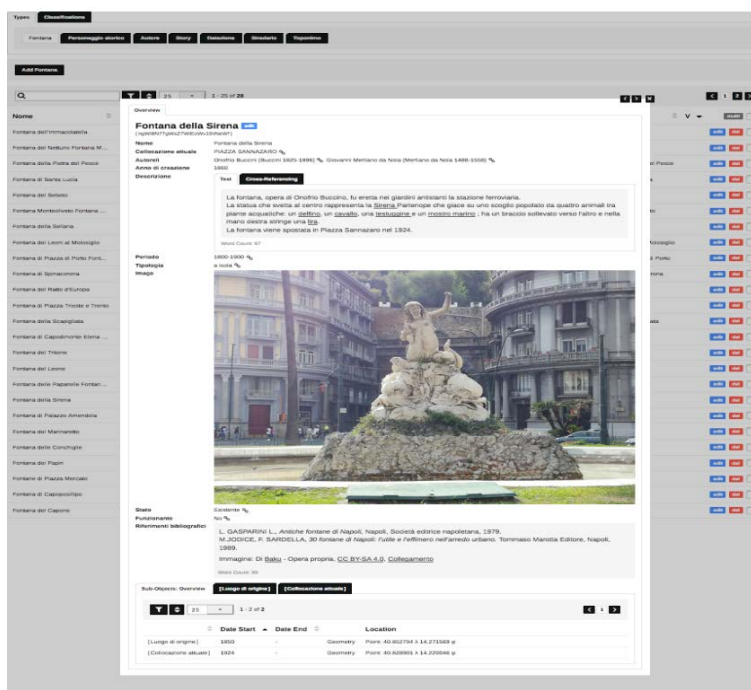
Types Classifications

Fontana Personaggio storico Autore Story Datazione Stradario Toponimo

Add Fontana

25 1 - 25 of 28

Nome

Fontana dell'Immacolatella
Fontana del Nettuno Fontana M...
Fontana della Pietra del Pesce
Fontana di Santa Lucia
Fontana del Sebeto
Fontana Monteoliveto Fontana ...
Fontana della Sellaria
Fontana dei Leoni al Molosiglio
Fontana di Piazza di Porto Font...
Fontana di Spinacorona
Fontana del Ratto d'Europa
Fontana di Piazza Trieste e Trento
Fontana della Scapigliata
Fontana di Capodimonte Elena ...
Fontana del Tritone
Fontana del Leone
Fontana delle Paparelle Fontan...
Fontana della Sirena
Fontana di Palazzo Amendola
Fontana del Marinariello
Fontana delle Conchiglie
Fontana del Papin
Fontana di Piazza Mercato
Fontana di Capodipesco
Fontana del Carciofo

Overview

Fontana della Sirena edit

Nome Fontana della Sirena
Collocazione attuale PIAZZA SANNAZARO
Autore/i Onofrio Buccini (Buccini 1825-1896), Giovanni Merliano da Nola (Merliano da Nola 1488-1558)
Anno di creazione 1860
Descrizione

Text Cross-Referencing

La fontana, opera di Onofrio Buccino, fu eretta nei giardini antistanti la stazione ferroviaria.
La statua che svetta al centro rappresenta la Sirena Partenope che giace su uno scoglio popolato da quattro animali tra piante acquatiche: un delfino, un cavallo, una testuggine e un mostro marino ; ha un braccio sollevato verso l'altro e nella mano destra stringe una lira.
La fontana viene spostata in Piazza Sannazaro nel 1924.

Word Count: 67

Periodo 1800-1900
Tipologia a isola
Image

Stato Esistente
Funzionante No
Riferimenti bibliografici

L. GASPARINI L., Antiche fontane di Napoli, Napoli, Società editrice napoletana, 1979.
M.JODICE, F. SARDELLA, 30 fontane di Napoli: l'utile e l'effimero nell'arredo urbano. Tommaso Marotta Editore, Napoli, 1989.

Immagine: Di Baku - Opera propria, CC BY-SA 4.0, Collegamento

Word Count: 30

Sub-Objects: Overview [Luogo di origine] [Collocazione attuale]

25 1 - 2 of 2

| Date Start | Date End | | Location |
|---|---|---|---|
| [Luogo di origine] 1850 | - | Geometry | Point: 40.852794 λ 14.271569 φ |
| [Collocazione attuale] 1924 | - | Geometry | Point: 40.828901 λ 14.220046 φ |

edit del